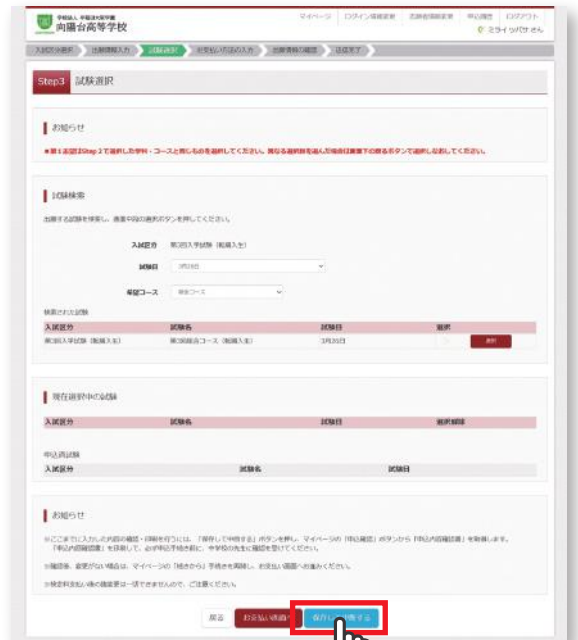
向陽台高等学校

マイページ　ログイン情報変更　志願者情報変更　申込履歴　ログアウト

ミライ ツバサ さん

入試区分選択　出願情報入力　試験選択　お支払い方法の入力　出願情報の確認　送信完了

Step3 試験選択

お知らせ

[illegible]

試験検索

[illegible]

入試区分　第3回入学試験（転編入生）

試験日　3月20日

希望コース　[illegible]

検索された試験

| 入試区分 | 試験名 | 試験日 | 選択 |
|---|---|---|---|
| 第3回入学試験（転編入生） | 第3回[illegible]コース（転編入生） | 3月20日 | 選択 |

現在選択中の試験

| 入試区分 | 試験名 | 試験日 | 選択解除 |
|---|---|---|---|

申込済試験

| 入試区分 | 試験名 | 試験日 |
|---|---|---|

お知らせ

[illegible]

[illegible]

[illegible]

戻る　お支払い画面へ　保存して中断する